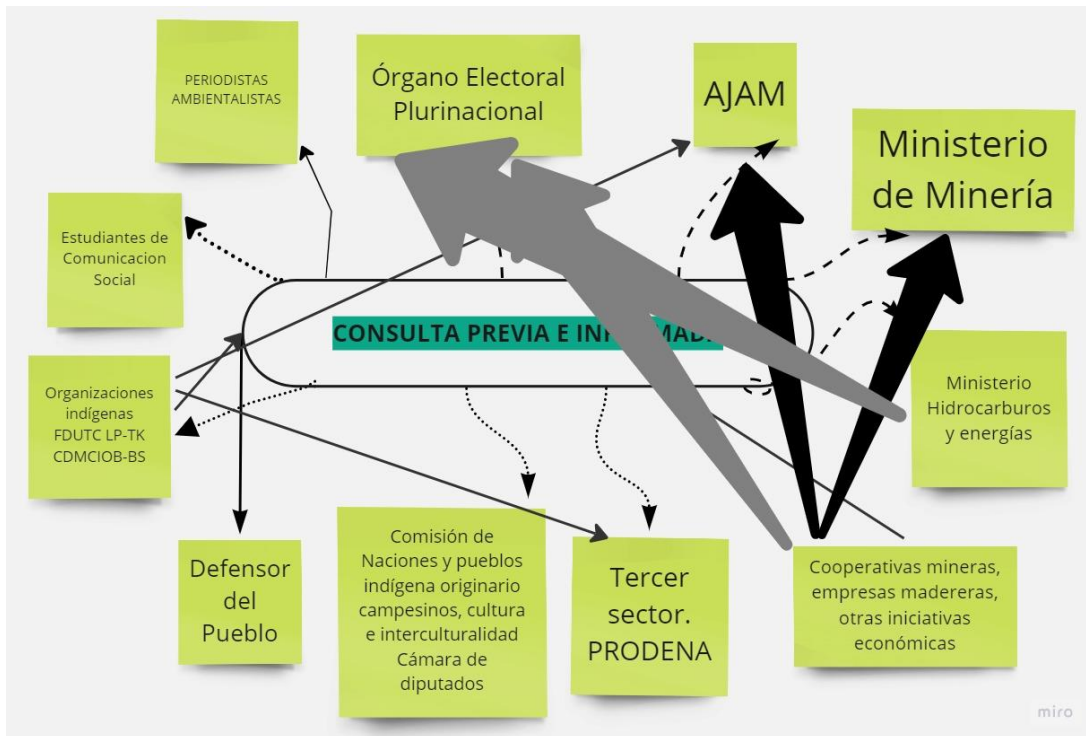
PERIODISTAS AMBIENTALISTAS

Órgano Electoral Plurinacional

AJAM

Ministerio de Minería

Estudiantes de Comunicacion Social

CONSULTA PREVIA E IN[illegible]MADA

Organizaciones indígenas FDUTC LP-TK CDMCIOB-BS

Ministerio Hidrocarburos y energías

Defensor del Pueblo

Comisión de Naciones y pueblos indígena originario campesinos, cultura e interculturalidad Cámara de diputados

Tercer sector. PRODENA

Cooperativas mineras, empresas madereras, otras iniciativas económicas

miro